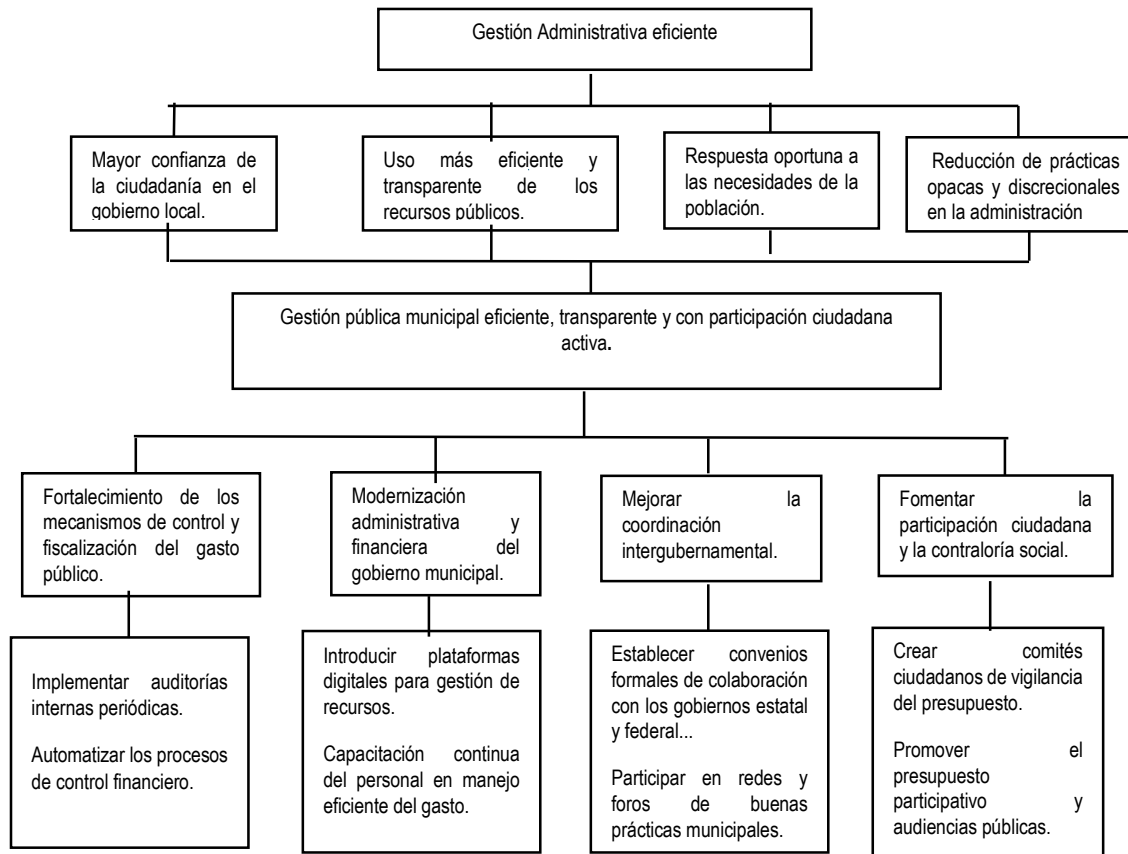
Gestión Administrativa eficiente

Mayor confianza de la ciudadanía en el gobierno local.

Uso más eficiente y transparente de los recursos públicos.

Respuesta oportuna a las necesidades de la población.

Reducción de prácticas opacas y discrecionales en la administración

Gestión pública municipal eficiente, transparente y con participación ciudadana activa.

Fortalecimiento de los mecanismos de control y fiscalización del gasto público.

Modernización administrativa y financiera del gobierno municipal.

Mejorar la coordinación intergubernamental.

Fomentar la participación ciudadana y la contraloría social.

Implementar auditorías internas periódicas.

Automatizar los procesos de control financiero.

Introducir plataformas digitales para gestión de recursos.

Capacitación continua del personal en manejo eficiente del gasto.

Establecer convenios formales de colaboración con los gobiernos estatal y federal...

Participar en redes y foros de buenas prácticas municipales.

Crear comités ciudadanos de vigilancia del presupuesto.

Promover el presupuesto participativo y audiencias públicas.